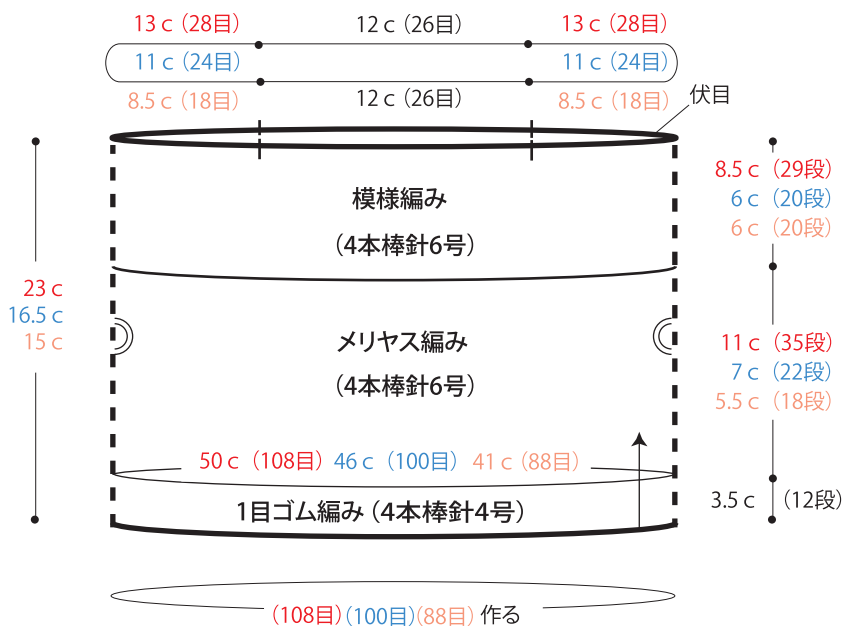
13 c（28目）　12 c（26目）　13 c（28目）

11 c（24目）　　11 c（24目）

8.5 c（18目）　12 c（26目）　8.5 c（18目）

伏目

23 c
16.5 c
15 c

模様編み
（4本棒針6号）

8.5 c（29段）
6 c（20段）
6 c（20段）

メリヤス編み
（4本棒針6号）

11 c（35段）
7 c（22段）
5.5 c（18段）

50 c（108目）46 c（100目）41 c（88目）

1目ゴム編み（4本棒針4号）

3.5 c （12段）

（108目）（100目）（88目）作る